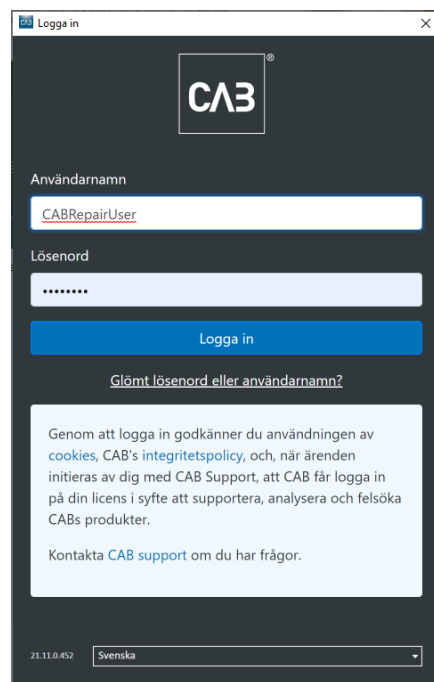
CAB Logga in
×

CAB®

Användarnamn

CABRepairUser

Lösenord

••••••••

Logga in

Glömt lösenord eller användarnamn?

Genom att logga in godkänner du användningen av cookies, CAB's integritetspolicy, och, när ärenden initieras av dig med CAB Support, att CAB får logga in på din licens i syfte att supportera, analysera och felsöka CABs produkter.

Kontakta CAB support om du har frågor.

21.11.0.452
Svenska